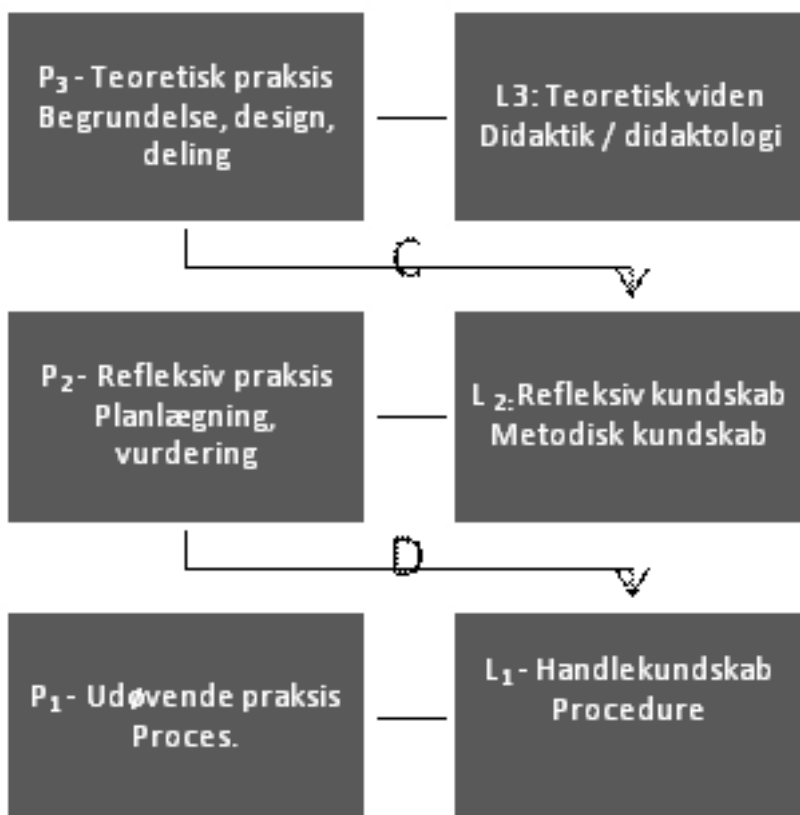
$P_3$ - Teoretisk praksis
Begrundelse, design, deling

L3: Teoretisk viden
Didaktik / didaktologi

C

$P_2$ - Refleksiv praksis
Planlægning, vurdering

$L_2$: Refleksiv kundskab
Metodisk kundskab

D

$P_1$ - Udøvende praksis
Proces.

$L_1$ - Handlekundskab
Procedure